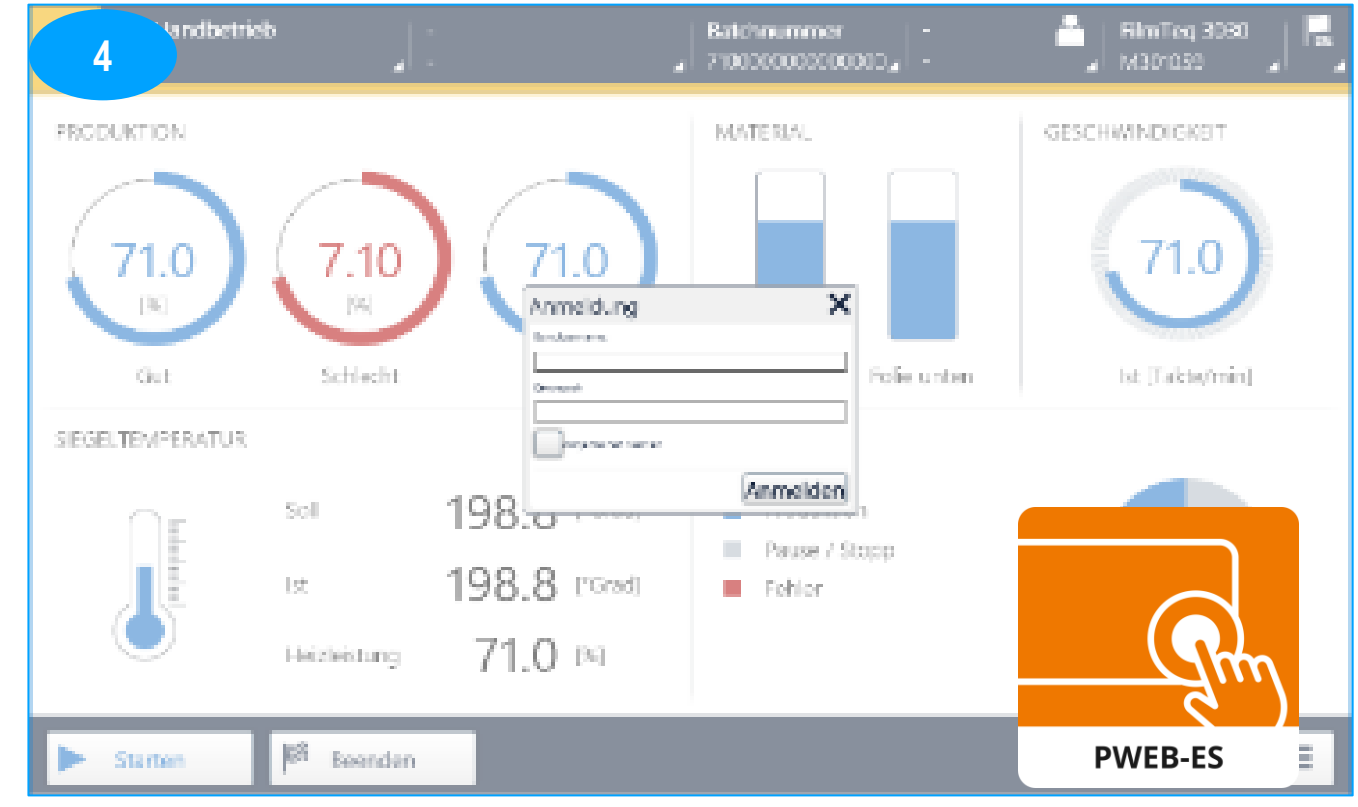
4

Handbetrieb

-

-

Batchnummer

7100000000000000

-

-

FilmTeq 3080

M30*050

PRODUKTION

71.0

[%]

Gut

7.10

[%]

Schlecht

71.0

MATERIAL

Folie unten

GESCHWINDIGKEIT

71.0

Ist [Takte/min]

Anmeldung

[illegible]

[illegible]

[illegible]

Anmelden

SIEGELTEMPERATUR

Soll

198.8

[°Grad]

Ist

198.8

[°Grad]

Heizleistung

71.0

[%]

Produktion

Pause / Stopp

Fehler

Starten

Beenden

PWEB-ES